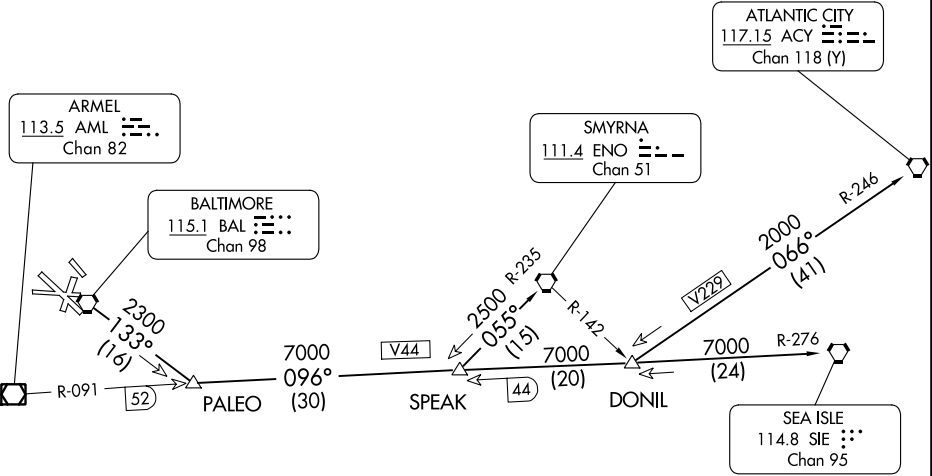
ATLANTIC CITY
117.15 ACY
Chan 118 (Y)

ARMEL
113.5 AML
Chan 82

SMYRNA
111.4 ENO
Chan 51

BALTIMORE
115.1 BAL
Chan 98

R-246

2000
066°
(41)

V229

R-235

2500
055°
(15)

R-142

2300
133°
(16)

7000
096°
(30)

V44

7000
(20)

7000
(24)

R-276

R-091

52

PALEO

SPEAK

44

DONIL

SEA ISLE
114.8 SIE
Chan 95